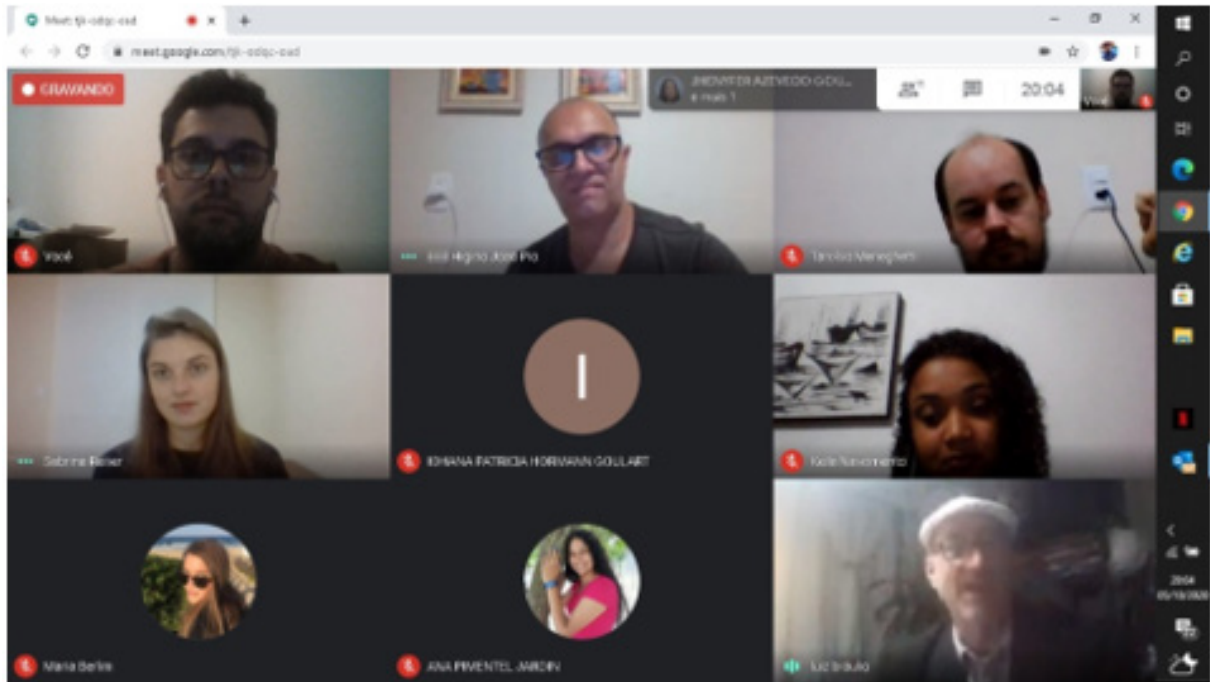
Meet: fji-odqc-oxd

meet.google.com/fji-odqc-oxd

GRAVANDO

JHENIFER AZEVEDO GOU...
e mais 1

20:04

Você

Você

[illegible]

Tarcisio Meneghetti

I

Sabrina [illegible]

IOHANA PATRICIA HORMANN GOULART

Kelle Nascimento

Maria Berlim

ANA PIMENTEL JARDIN

Luiz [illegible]

20:04
05/10/2020